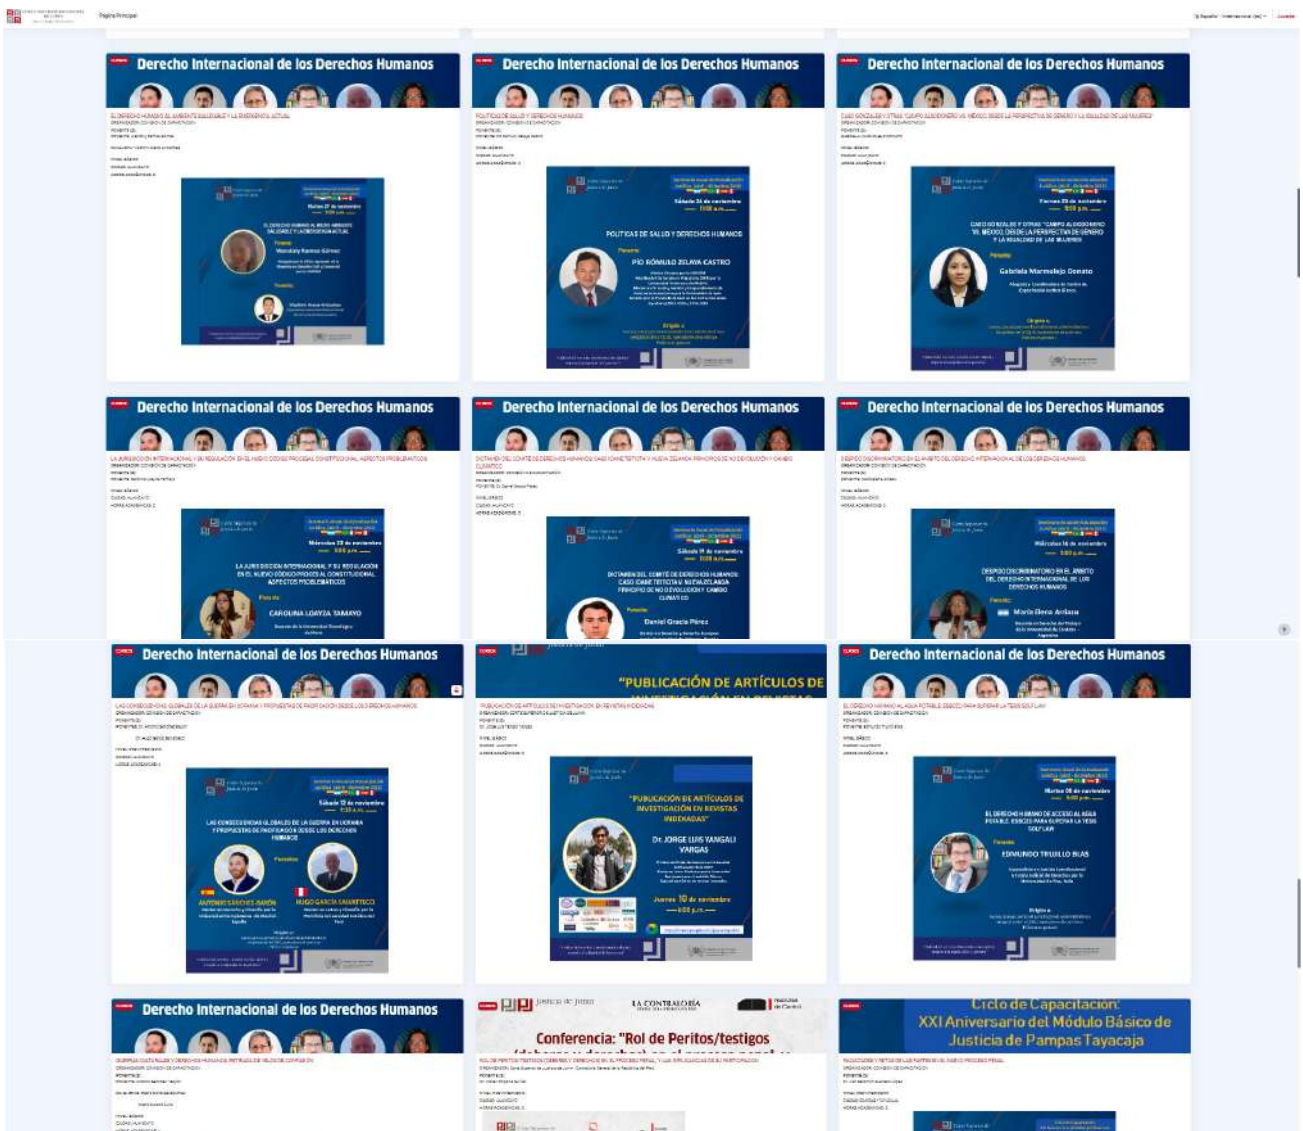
Página Principal

Derecho Internacional de los Derechos Humanos

EL DERECHO HUMANO AL AMBIENTE SALUDABLE Y LA EMERGENCIA ACTUAL

Martes 21 de noviembre

EL DERECHO HUMANO AL MEDIO AMBIENTE SALUDABLE Y LA EMERGENCIA ACTUAL

Wendoly Ramos Gómez

Derecho Internacional de los Derechos Humanos

POLÍTICAS DE SALUD Y DERECHOS HUMANOS

Sábado 25 de noviembre

POLÍTICAS DE SALUD Y DERECHOS HUMANOS

PÍO RÓMULO ZELAYA CASTRO

Derecho Internacional de los Derechos Humanos

Viernes 29 de noviembre

CASO GONZALES Y OTRAS "CAMPO ALGODONERO" VS. MÉXICO, DESDE LA PERSPECTIVA DE GÉNERO Y LA IGUALDAD DE LAS MUJERES

Gabriela Marmolejo Donato

Derecho Internacional de los Derechos Humanos

Miércoles 22 de noviembre

LA JURISDICCIÓN INTERNACIONAL Y SU REGULACIÓN EN EL NUEVO CÓDIGO PROCESAL CONSTITUCIONAL ASPECTOS PROBLEMÁTICOS

CAROLINA LOAYZA TAMAYO

Derecho Internacional de los Derechos Humanos

Sábado 18 de noviembre

DICTAMEN DEL COMITÉ DE DERECHOS HUMANOS CASO IOANE TEITIOTA V. NUEVA ZELANDA PRINCIPIO DE NO DEVOLUCIÓN Y CAMBIO CLIMÁTICO

Daniel Gracia Pérez

Derecho Internacional de los Derechos Humanos

Miércoles 15 de noviembre

DESPIDO DISCRIMINATORIO EN EL ÁMBITO DEL DERECHO INTERNACIONAL DE LOS DERECHOS HUMANOS

María Elena Arduino

Derecho Internacional de los Derechos Humanos

Sábado 11 de noviembre

LAS CONSECUENCIAS GLOBALES DE LA GUERRA EN UCRANIA Y PROPUESTAS DE PACIFICACIÓN DESDE LOS DERECHOS HUMANOS

ANTONIO SÁNCHEZ-BAYÓN

HUGO GARCÍA SAAVEDRA

"PUBLICACIÓN DE ARTÍCULOS DE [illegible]

"PUBLICACIÓN DE ARTÍCULOS DE INVESTIGACIÓN EN REVISTAS INDEXADAS"

Dr. JORGE LUIS YANGALI VARGAS

Jueves 10 de noviembre

Derecho Internacional de los Derechos Humanos

Martes 08 de noviembre

EL DERECHO HUMANO DE ACCESO AL AGUA POTABLE: DESAFÍOS PARA SUPERAR LA TESIS SOLF LAW

EDMUNDO TRUJILLO BLAS

Derecho Internacional de los Derechos Humanos

LA CONTRALORÍA

Conferencia: "Rol de Peritos/testigos

Ciclo de Capacitación:
XXI Aniversario del Módulo Básico de Justicia de Pampas Tayacaja